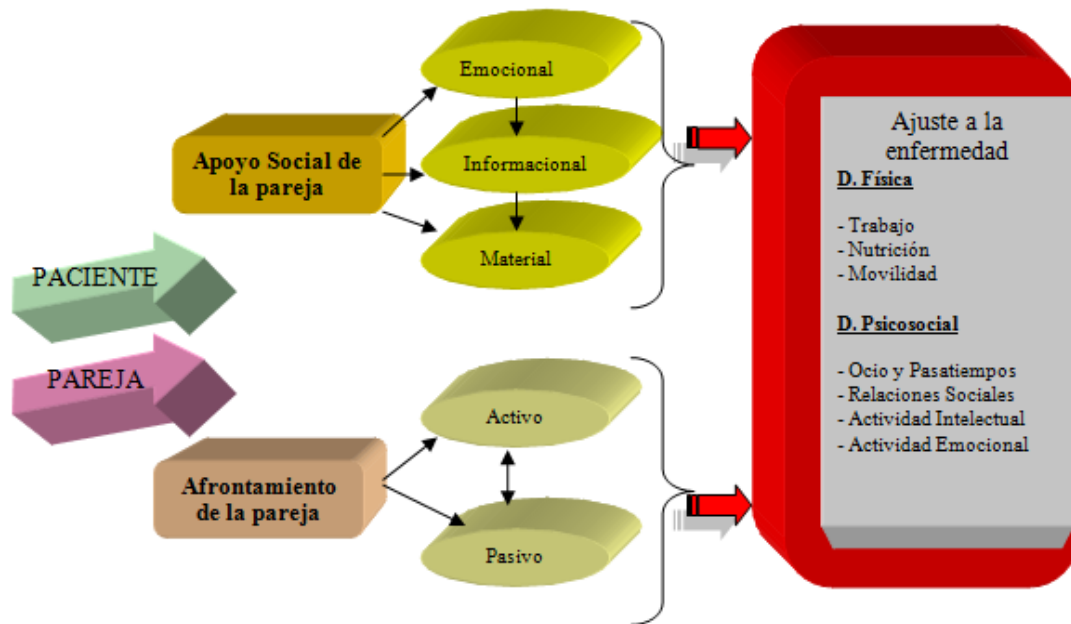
PACIENTE

PAREJA

Apoyo Social de la pareja

Emocional

Informacional

Material

Afrontamiento de la pareja

Activo

Pasivo

Ajuste a la enfermedad

D. Física

- Trabajo
- Nutrición
- Movilidad

D. Psicosocial

- Ocio y Pasatiempos
- Relaciones Sociales
- Actividad Intelectual
- Actividad Emocional